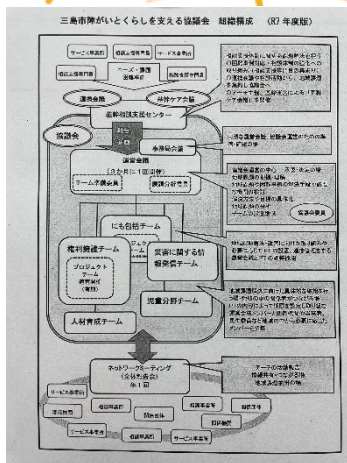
三島市障がいとくらしを支える協議会　組織構成　（R7年度版）

サービス事業所
相談支援事業所
サービス事業所
相談支援専門員
ニーズ・課題
当事者団体
居宅介護事業所

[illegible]

運営会議
研究ケア会議
基幹相談支援センター

協議会

事務局
事務局会議

運営会議
（2か月に1回開催）
テーマ別検討部会
個別検討部会

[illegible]

にも包括チーム

権利擁護チーム

プロジェクトチーム

災害に関する情報発信チーム

児童分野チーム

人材育成チーム

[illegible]

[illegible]

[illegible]

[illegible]

ネットワークミーティング
（全体会議）
年1回

サービス事業所
当事者団体
相談支援事業所
関係機関
相談支援事業所
サービス事業所
サービス事業所
行政機関
サービス事業所